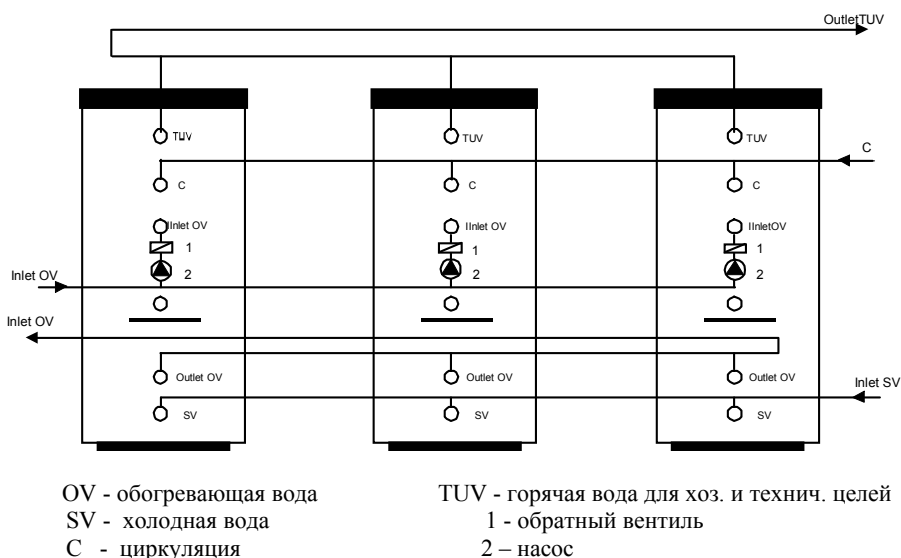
OutletTUV

TUV
C
IInlet OV
1
2

TUV
C
IInlet OV
1
2

TUV
C
IInletOV
1
2

C

Inlet OV

Inlet OV

Outlet OV
SV

Outlet OV
SV

Outlet OV
SV

Inlet SV

OV - обогревающая вода
SV - холодная вода
C - циркуляция

TUV - горячая вода для хоз. и технич. целей
1 - обратный вентиль
2 – насос